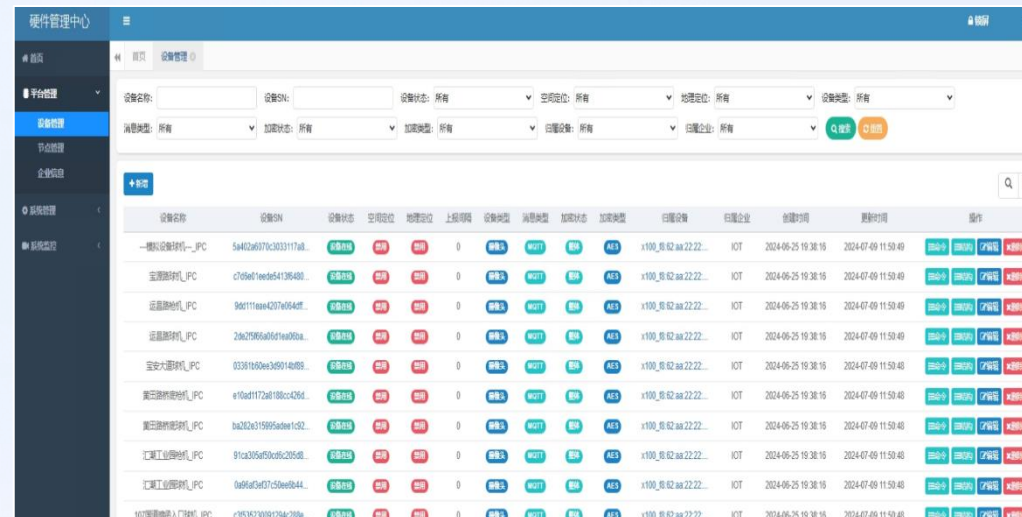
硬件管理中心 ≡ 锁屏

首页
平台管理
设备管理
节点管理
企业信息
系统管理
系统监控

首页 设备管理

设备名称: 设备SN: 设备状态: 所有 空间定位: 所有 地理定位: 所有 设备类型: 所有
消息类型: 所有 加密状态: 所有 加密类型: 所有 归属设备: 所有 归属企业: 所有 搜索 重置

+新增

| 设备名称 | 设备SN | 设备状态 | 空间定位 | 地理定位 | 上报间隔 | 设备类型 | 消息类型 | 加密状态 | 加密类型 | 归属设备 | 归属企业 | 创建时间 | 更新时间 | 操作 |
|---|---|---|---|---|---|---|---|---|---|---|---|---|---|---|
| 一楼长设备球机一_IPC | 5a402a6370c3033117a8... | 设备在线 | 禁用 | 禁用 | 0 | 摄像头 | MQTT | 关闭 | AES | x100_f8:62:aa:22:22:... | IOT | 2024-06-25 19:38:16 | 2024-07-09 11:50:49 | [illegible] |
| 宝丽路球机_IPC | c7d6e01eede5413f6480... | 设备在线 | 禁用 | 禁用 | 0 | 摄像头 | MQTT | 关闭 | AES | x100_f8:62:aa:22:22:... | IOT | 2024-06-25 19:38:16 | 2024-07-09 11:50:49 | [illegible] |
| 远昌路枪机_IPC | 9dd111eae4207e064dff... | 设备在线 | 禁用 | 禁用 | 0 | 摄像头 | MQTT | 关闭 | AES | x100_f8:62:aa:22:22:... | IOT | 2024-06-25 19:38:16 | 2024-07-09 11:50:49 | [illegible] |
| 远昌路球机_IPC | 2de2f5f66a06d1ea06ba... | 设备在线 | 禁用 | 禁用 | 0 | 摄像头 | MQTT | 关闭 | AES | x100_f8:62:aa:22:22:... | IOT | 2024-06-25 19:38:16 | 2024-07-09 11:50:49 | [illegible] |
| 宝安大道球机_IPC | 03361b60ee3d9014bf89... | 设备在线 | 禁用 | 禁用 | 0 | 摄像头 | MQTT | 关闭 | AES | x100_f8:62:aa:22:22:... | IOT | 2024-06-25 19:38:16 | 2024-07-09 11:50:48 | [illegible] |
| 黄田路桥枪机_IPC | e10ad1172a8188cc426d... | 设备在线 | 禁用 | 禁用 | 0 | 摄像头 | MQTT | 关闭 | AES | x100_f8:62:aa:22:22:... | IOT | 2024-06-25 19:38:16 | 2024-07-09 11:50:48 | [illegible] |
| 黄田路桥球机_IPC | ba282e315995adee1c92... | 设备在线 | 禁用 | 禁用 | 0 | 摄像头 | MQTT | 关闭 | AES | x100_f8:62:aa:22:22:... | IOT | 2024-06-25 19:38:16 | 2024-07-09 11:50:48 | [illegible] |
| 汇潮工业园枪机_IPC | 91ca305af50cd6c205d8... | 设备在线 | 禁用 | 禁用 | 0 | 摄像头 | MQTT | 关闭 | AES | x100_f8:62:aa:22:22:... | IOT | 2024-06-25 19:38:16 | 2024-07-09 11:50:48 | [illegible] |
| 汇潮工业园球机_IPC | 0a96af3ef37c50ee6b44... | 设备在线 | 禁用 | 禁用 | 0 | 摄像头 | MQTT | 关闭 | AES | x100_f8:62:aa:22:22:... | IOT | 2024-06-25 19:38:16 | 2024-07-09 11:50:48 | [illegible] |
| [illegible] | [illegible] | | | | | | | | | | | | | |